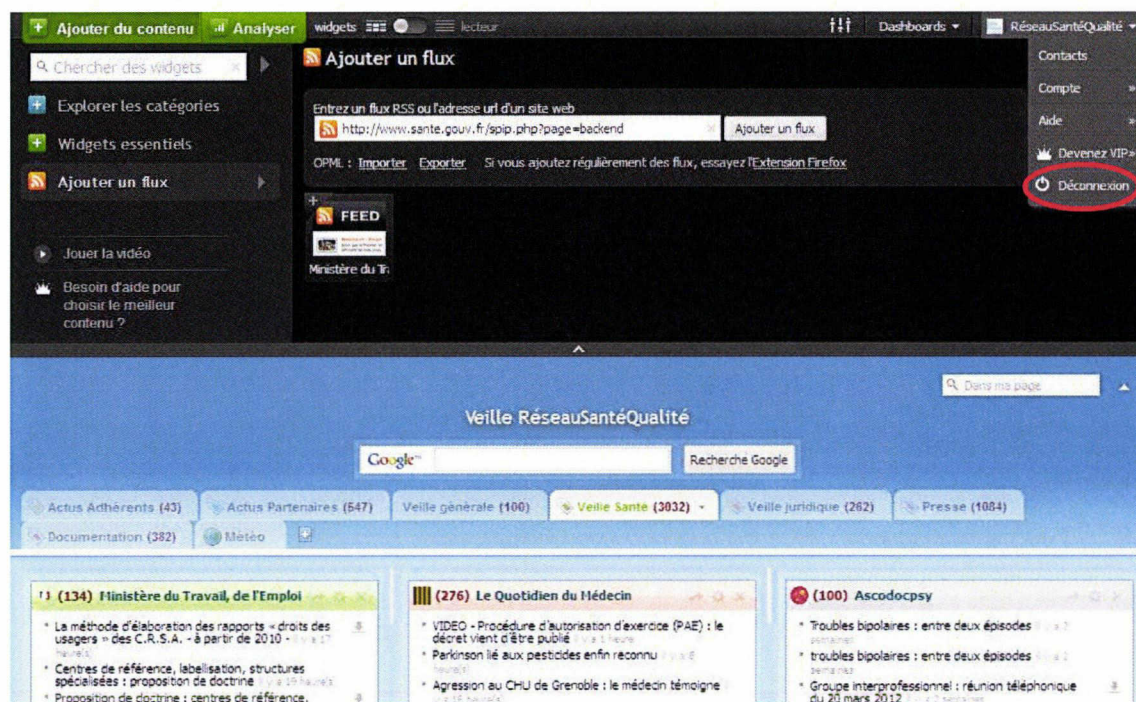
Ajouter du contenu Analyser widgets lecteur Dashboards RéseauSantéQualité

Chercher des widgets

Explorer les catégories

Widgets essentiels

Ajouter un flux

Jouer la vidéo

Besoin d'aide pour choisir le meilleur contenu ?

Ajouter un flux

Entrez un flux RSS ou l'adresse url d'un site web

http://www.sante.gouv.fr/spip.php?page=backend

Ajouter un flux

OPML : Importer Exporter Si vous ajoutez régulièrement des flux, essayez l'Extension Firefox

FEED

Ministère du Tr

Contacts

Compte

Aide

Devenez VIP

Déconnexion

Dans ma page

Veille RéseauSantéQualité

Google

Recherche Google

Actus Adhérents (43) Actus Partenaires (547) Veille générale (100) Veille Santé (3032) Veille juridique (262) Presse (1084) Documentation (382) Météo

(134) Ministère du Travail, de l'Emploi

La méthode d'élaboration des rapports « droits des usagers » des C.R.S.A. - à partir de 2010 - il y a 17 heure(s)

Centres de référence, labellisation, structures spécialisées : proposition de doctrine il y a 19 heure(s)

Proposition de doctrine : centres de référence,

(276) Le Quotidien du Médecin

VIDEO - Procédure d'autorisation d'exercice (PAE) : le décret vient d'être publié il y a 1 heure

Parkinson lié aux pesticides enfin reconnu il y a 6 heure(s)

Agression au CHU de Grenoble : le médecin témoigne il y a 16 heure(s)

(100) Ascodocpsy

Troubles bipolaires : entre deux épisodes il y a 2 semaines

troubles bipolaires : entre deux épisodes il y a 2 semaines

Groupe interprofessionnel : réunion téléphonique du 20 mars 2012 il y a 2 semaines